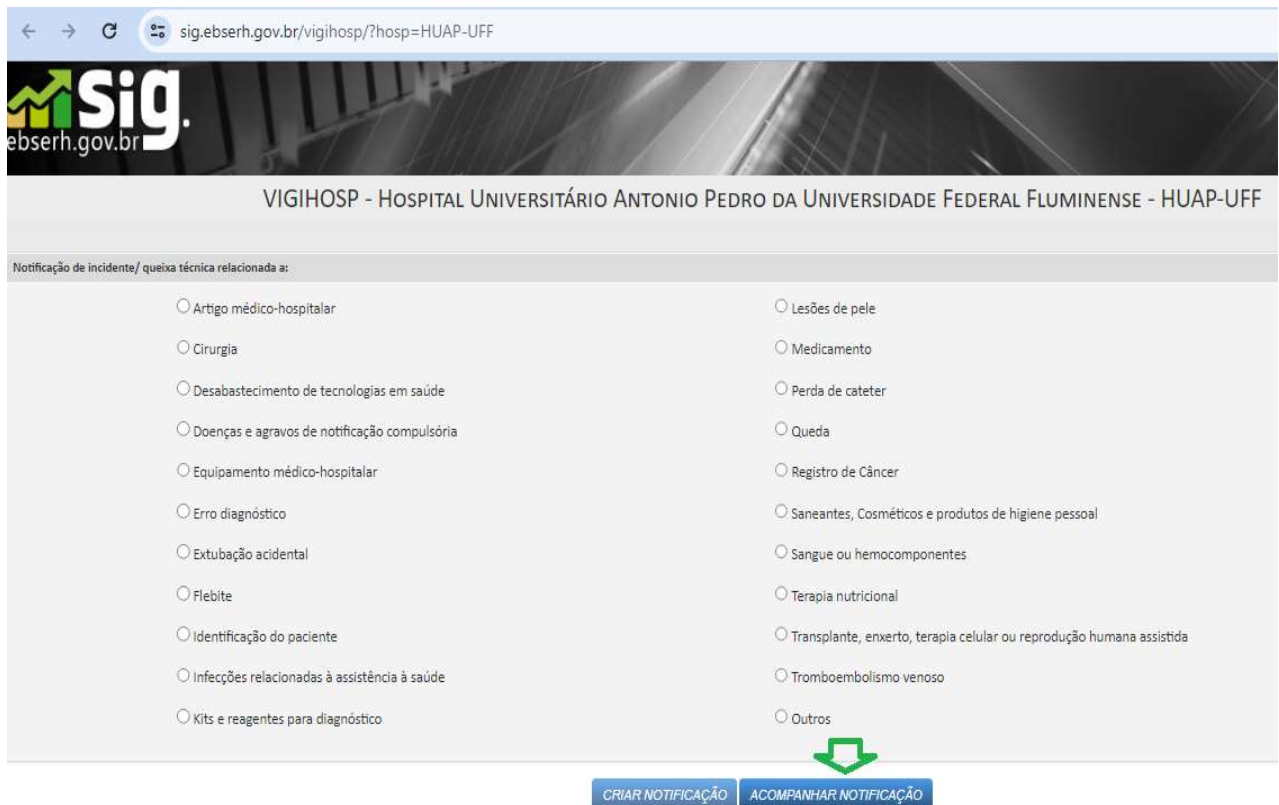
sig.ebserh.gov.br/vigihosp/?hosp=HUAP-UFF

Sig. ebserh.gov.br

VIGIHOSP - HOSPITAL UNIVERSITÁRIO ANTONIO PEDRO DA UNIVERSIDADE FEDERAL FLUMINENSE - HUAP-UFF

Notificação de incidente/ queixa técnica relacionada a:

Artigo médico-hospitalar

Cirurgia

Desabastecimento de tecnologias em saúde

Doenças e agravos de notificação compulsória

Equipamento médico-hospitalar

Erro diagnóstico

Extubação acidental

Flebite

Identificação do paciente

Infecções relacionadas à assistência à saúde

Kits e reagentes para diagnóstico

Lesões de pele

Medicamento

Perda de cateter

Queda

Registro de Câncer

Saneantes, Cosméticos e produtos de higiene pessoal

Sangue ou hemocomponentes

Terapia nutricional

Transplante, enxerto, terapia celular ou reprodução humana assistida

Tromboembolismo venoso

Outros

CRIAR NOTIFICAÇÃO ACOMPANHAR NOTIFICAÇÃO